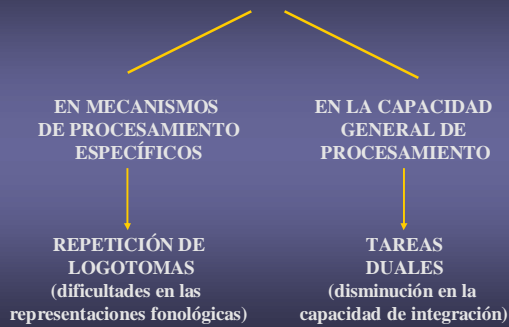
EN MECANISMOS DE PROCESAMIENTO ESPECÍFICOS

EN LA CAPACIDAD GENERAL DE PROCESAMIENTO

REPETICIÓN DE LOGOTOMAS (dificultades en las representaciones fonológicas)

TAREAS DUALES (disminución en la capacidad de integración)